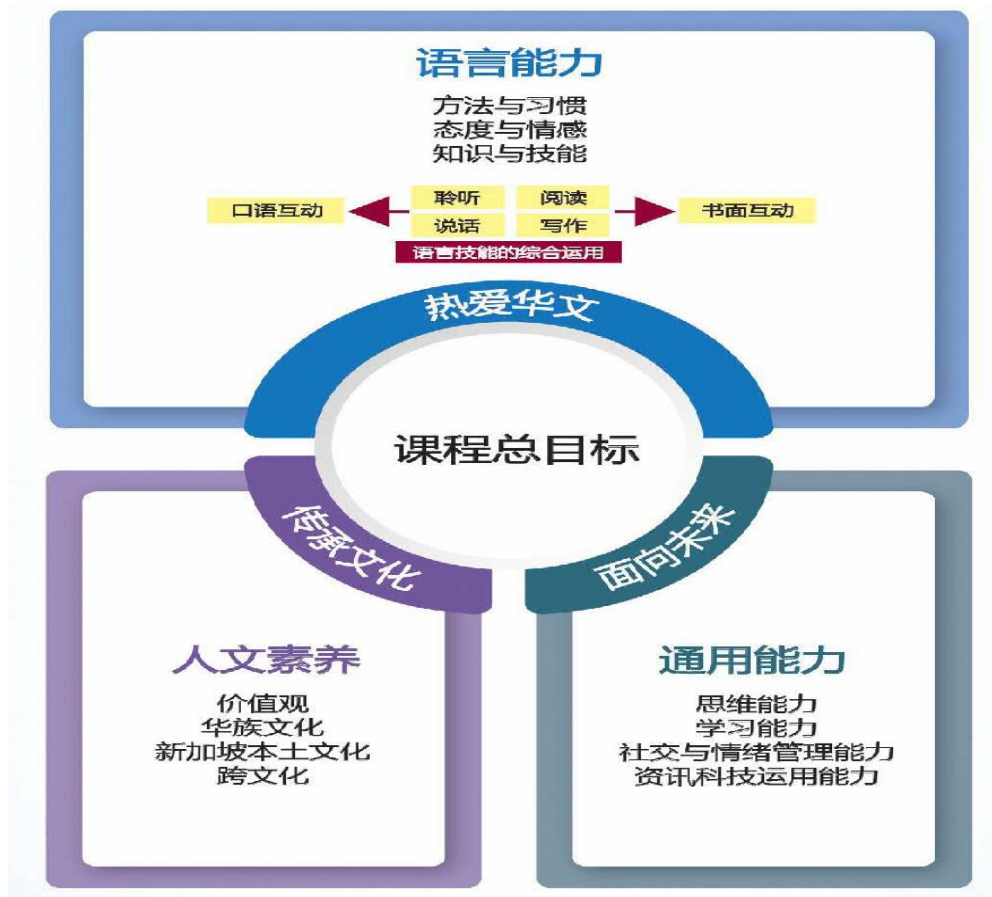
语言能力

方法与习惯
态度与情感
知识与技能

口语互动

聆听　阅读
说话　写作

书面互动

语言技能的综合运用

热爱华文

课程总目标

传承文化

面向未来

人文素养

价值观
华族文化
新加坡本土文化
跨文化

通用能力

思维能力
学习能力
社交与情绪管理能力
资讯科技运用能力